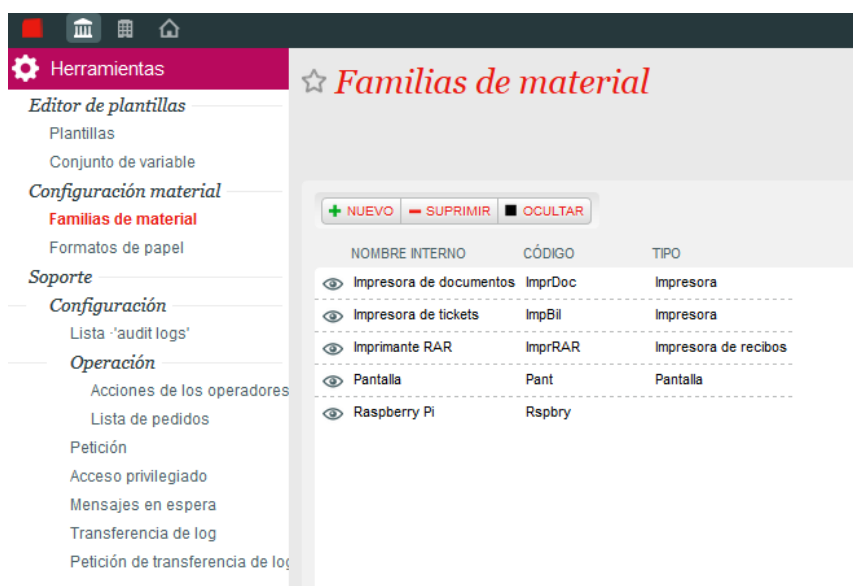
Herramientas

Editor de plantillas

Plantillas

Conjunto de variable

Configuración material

Familias de material

Formatos de papel

Soporte

Configuración

Lista -'audit logs'

Operación

Acciones de los operadores

Lista de pedidos

Petición

Acceso privilegiado

Mensajes en espera

Transferencia de log

Petición de transferencia de lo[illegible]

☆ Familias de material

+ NUEVO | − SUPRIMIR | ■ OCULTAR

| NOMBRE INTERNO | CÓDIGO | TIPO |
|---|---|---|
| Impresora de documentos | ImprDoc | Impresora |
| Impresora de tickets | ImpBil | Impresora |
| Imprimante RAR | ImprRAR | Impresora de recibos |
| Pantalla | Pant | Pantalla |
| Raspberry Pi | Rspbry | |